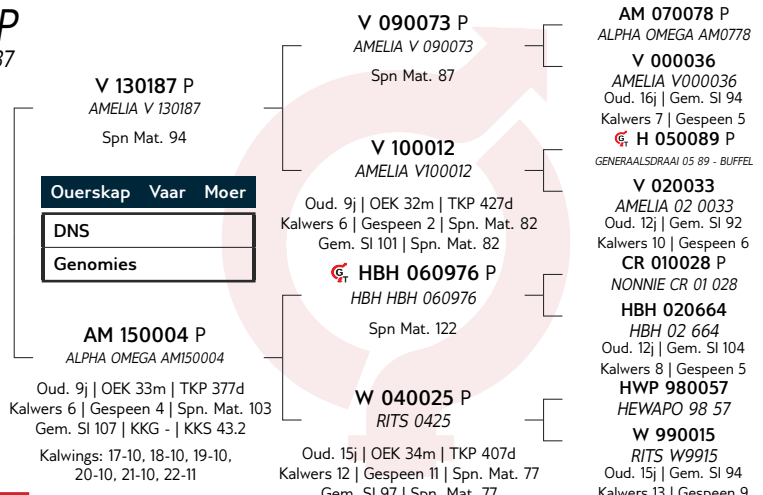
P
87

V 130187 P
AMELIA V 130187
Spn Mat. 94

Ouerskap Vaar Moer
DNS
Genomies

AM 150004 P
ALPHA OMEGA AM150004
Oud. 9j | OEK 33m | TKP 377d
Kalwers 6 | Gespeen 4 | Spn. Mat. 103
Gem. SI 107 | KKG - | KKS 43.2
Kalwings: 17-10, 18-10, 19-10, 20-10, 21-10, 22-11

V 090073 P
AMELIA V 090073
Spn Mat. 87

V 100012
AMELIA V100012
Oud. 9j | OEK 32m | TKP 427d
Kalwers 6 | Gespeen 2 | Spn. Mat. 82
Gem. SI 101 | Spn. Mat. 82

HBH 060976 P
HBH HBH 060976
Spn Mat. 122

W 040025 P
RITS 0425
Oud. 15j | OEK 34m | TKP 407d
Kalwers 12 | Gespeen 11 | Spn. Mat. 77
Gem. SI 97 | Spn. Mat. 77

AM 070078 P
ALPHA OMEGA AM0778
V 000036
AMELIA V000036
Oud. 16j | Gem. SI 94
Kalwers 7 | Gespeen 5
H 050089 P
GENERAALSDRAAI 05 89 - BUFFEL
V 020033
AMELIA 02 0033
Oud. 12j | Gem. SI 92
Kalwers 10 | Gespeen 6
CR 010028 P
NONNIE CR 01 028
HBH 020664
HBH 02 664
Oud. 12j | Gem. SI 104
Kalwers 8 | Gespeen 5
HWP 980057
HEWAPO 98 57
W 990015
RITS W9915
Oud. 15j | Gem. SI 94
Kalwers 13 | Gespeen 9